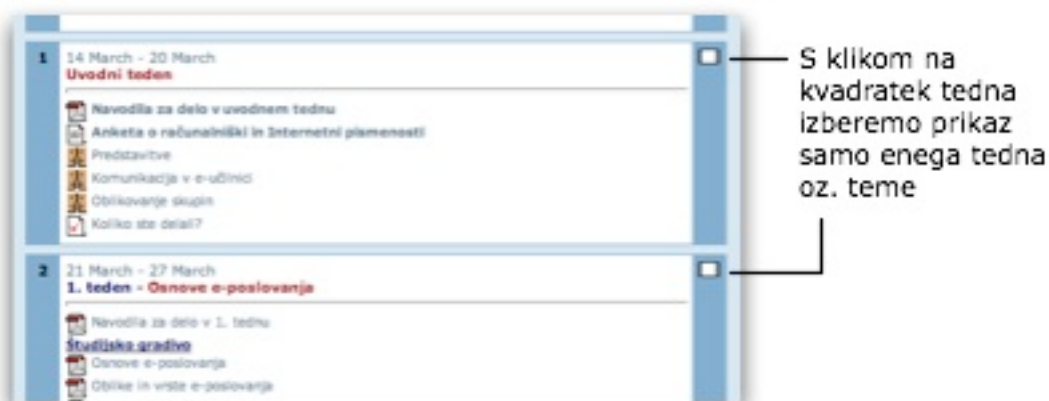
1

14 March - 20 March

Uvodni teden

Navodila za delo v uvodnem tednu

Anketa o računalniški in Internetni pismenosti

Predstavitve

Komunikacija v e-učilnici

Oblikovanje skupin

Koliko ste delali?

2

21 March - 27 March

1. teden - Osnove e-poslovanja

Navodila za delo v 1. tednu

Študijsko gradivo

Osnove e-poslovanja

Oblike in vrste e-poslovanja

S klikom na kvadratek tedna izberemo prikaz samo enega tedna oz. teme